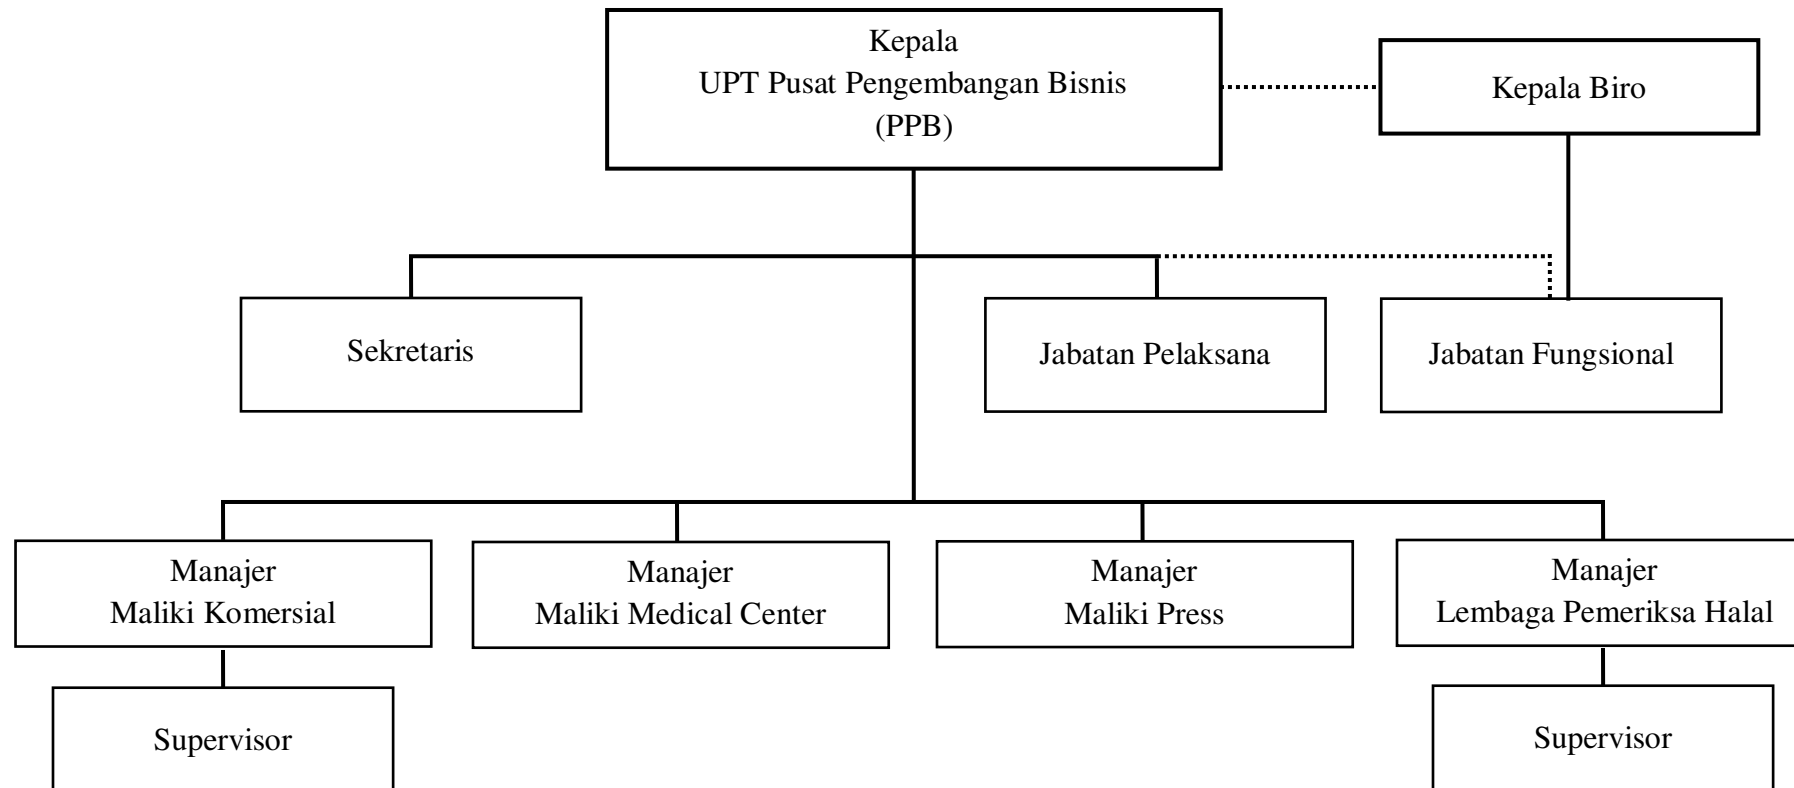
Kepala
UPT Pusat Pengembangan Bisnis
(PPB)

Kepala Biro

Sekretaris

Jabatan Pelaksana

Jabatan Fungsional

Manajer
Maliki Komersial

Manajer
Maliki Medical Center

Manajer
Maliki Press

Manajer
Lembaga Pemeriksa Halal

Supervisor

Supervisor